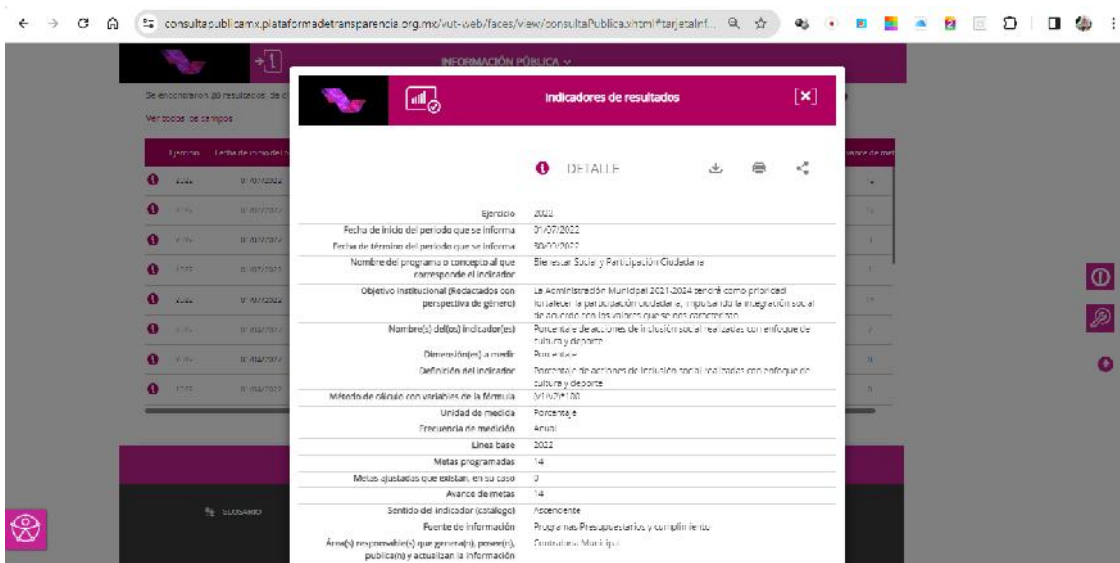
consultapublicamx.plataformadetransparencia.org.mx/vut-web/faces/view/consultaPublica.xhtml#tarjetaInf...

INFORMACIÓN PÚBLICA

Se encontraron 20 resultados, da c

Ver todos los campos

Ejercicio

Indicadores de resultados

DETALLE

| | |
|---|---|
| Ejercicio | 2022 |
| Fecha de inicio del periodo que se informa | 01/07/2022 |
| Fecha de término del periodo que se informa | 30/09/2022 |
| Nombre del programa o concepto al que corresponde el indicador | Bienestar Social y Participación Ciudadana |
| Objetivo institucional (Redactados con perspectiva de género) | La Administración Municipal 2021-2024 tendrá como prioridad fortalecer la participación ciudadana, impulsando la integración social de acuerdo con los valores que se nos comprometen |
| Nombre(s) del(os) indicador(es) | Porcentaje de acciones de inclusión social realizadas con enfoque de cultura y deporte |
| Dimensión(es) a medir | Porcentaje |
| Definición del indicador | Porcentaje de acciones de inclusión social realizadas con enfoque de cultura y deporte |
| Método de cálculo con variables de la fórmula | (V1/V2)*100 |
| Unidad de medida | Porcentaje |
| Frecuencia de medición | Anual |
| Línea base | 2022 |
| Metas programadas | 14 |
| Metas ajustadas que existan, en su caso | 0 |
| Avance de metas | 14 |
| Sentido del indicador (catálogo) | Ascendente |
| Fuente de información | Programas Presupuestarios y cumplimiento |
| Área(s) responsable(s) que genera(n), posee(n), publica(n) y actualizan la información | Contraloría Municipal |

GLOSARIO